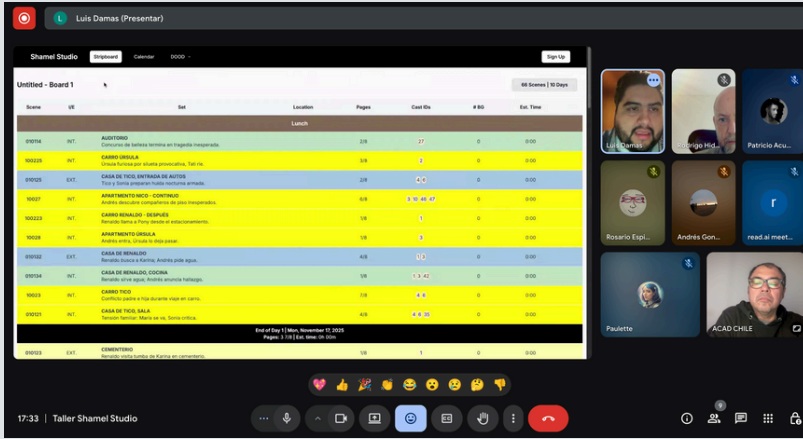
L Luis Damas (Presentar)

Shamel Studio Stripboard Calendar DOOD Sign Up

Untitled - Board 1 68 Scenes | 10 Days

| Scene | I/E | Set | Location | Pages | Cast IDs | # BG | Est. Time |
|---|---|---|---|---|---|---|---|
| Lunch | | | | | | | |
| 010114 | INT. | AUDITORIO Concurso de belleza termina en tragedia inesperada. | | 2/8 | 27 | 0 | 0:00 |
| 100225 | INT. | CARRO URSULA Ursula furiosa por silueta provocativa, Tati ríe. | | 3/8 | 2 | 0 | 0:00 |
| 010125 | EXT. | CASA DE TICO, ENTRADA DE AUTOS Tico y Sonia preparan huida nocturna armada. | | 2/8 | 4 6 | 0 | 0:00 |
| 10027 | INT. | APARTMENTO NICO - CONTINUO Andrés descubre compañeros de piso inesperados. | | 6/8 | 3 10 46 47 | 0 | 0:00 |
| 100223 | INT. | CARRO RENALDO - DESPUÉS Renaldo llama a Pony desde el estacionamiento. | | 1/8 | 1 | 0 | 0:00 |
| 10028 | INT. | APARTMENTO URSULA Andrés entra, Ursula lo deja pasar. | | 1/8 | 3 | 0 | 0:00 |
| 010102 | EXT. | CASA DE RENALDO Renaldo busca a Karina; Andrés pide agua. | | 4/8 | 1 3 | 0 | 0:00 |
| 010104 | INT. | CASA DE RENALDO, COCINA Renaldo sirve agua; Andrés anuncia hallazgo. | | 1/8 | 1 3 42 | 0 | 0:00 |
| 10023 | INT. | CARRO TICO Conflicto padre e hija durante viaje en carro. | | 7/8 | 4 6 | 0 | 0:00 |
| 010121 | INT. | CASA DE TICO, SALA Tensión familiar: Mario se va, Sonia critica. | | 4/8 | 4 6 35 | 0 | 0:00 |
| End of Day 1 \| Mon, November 17, 2025 Pages: 3 7/8 \| Est. time: 0h 0m | | | | | | | |
| 010123 | EXT. | CEMENTERIO Renaldo visita tumba de Karina en cementerio. | | 1/8 | 1 | 0 | 0:00 |

Luis Damas
Rodrigo Hid...
Patricio Acu...
Rosario Espi...
Andrés Gon...
read.ai meet...
Paulette
ACAD CHILE

17:33 | Taller Shamel Studio
9